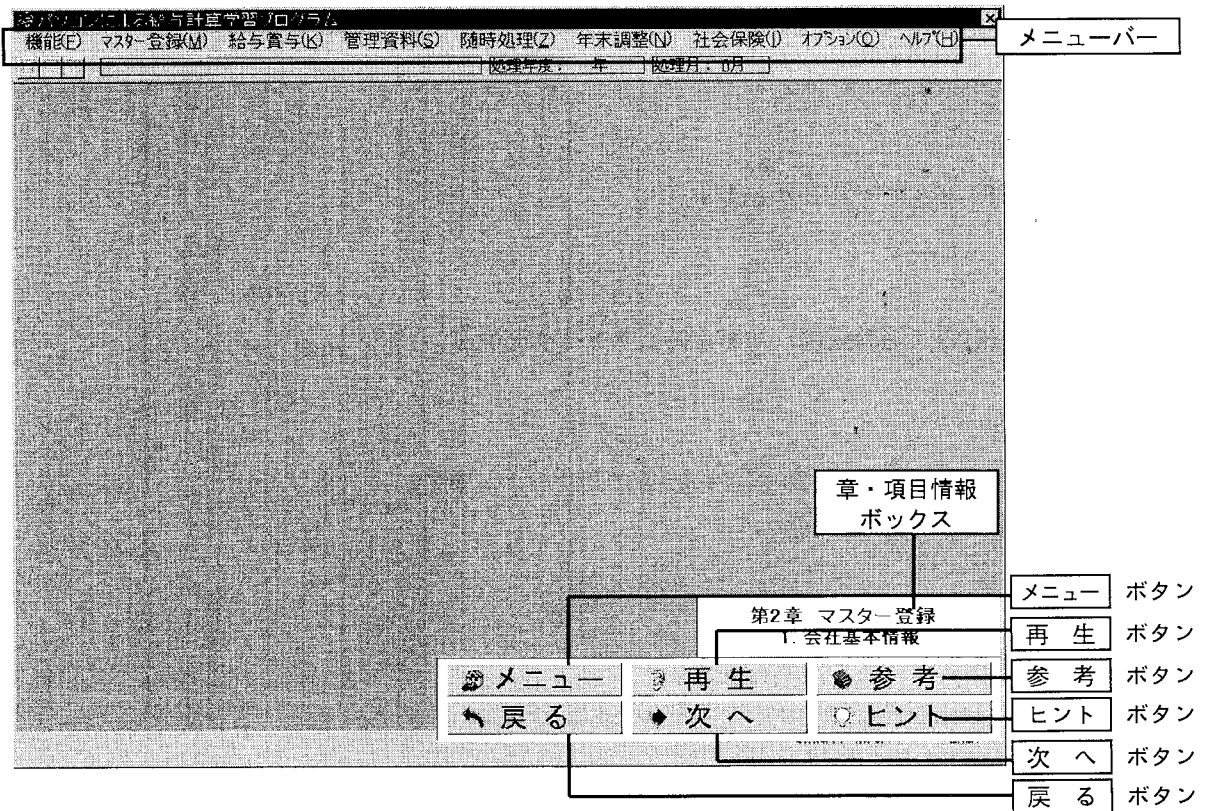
パソコンによる給与計算学習プログラム

機能(F) マスター登録(M) 給与賞与(K) 管理資料(S) 随時処理(Z) 年末調整(N) 社会保険(I) オプション(O) ヘルプ(H)

メニューバー

処理年度： 年 処理月： 0月

章・項目情報ボックス

第2章 マスター登録
1. 会社基本情報

メニュー 再生 参考
戻る 次へ ヒント

メニュー ボタン
再 生 ボタン
参 考 ボタン
ヒント ボタン
次 へ ボタン
戻 る ボタン